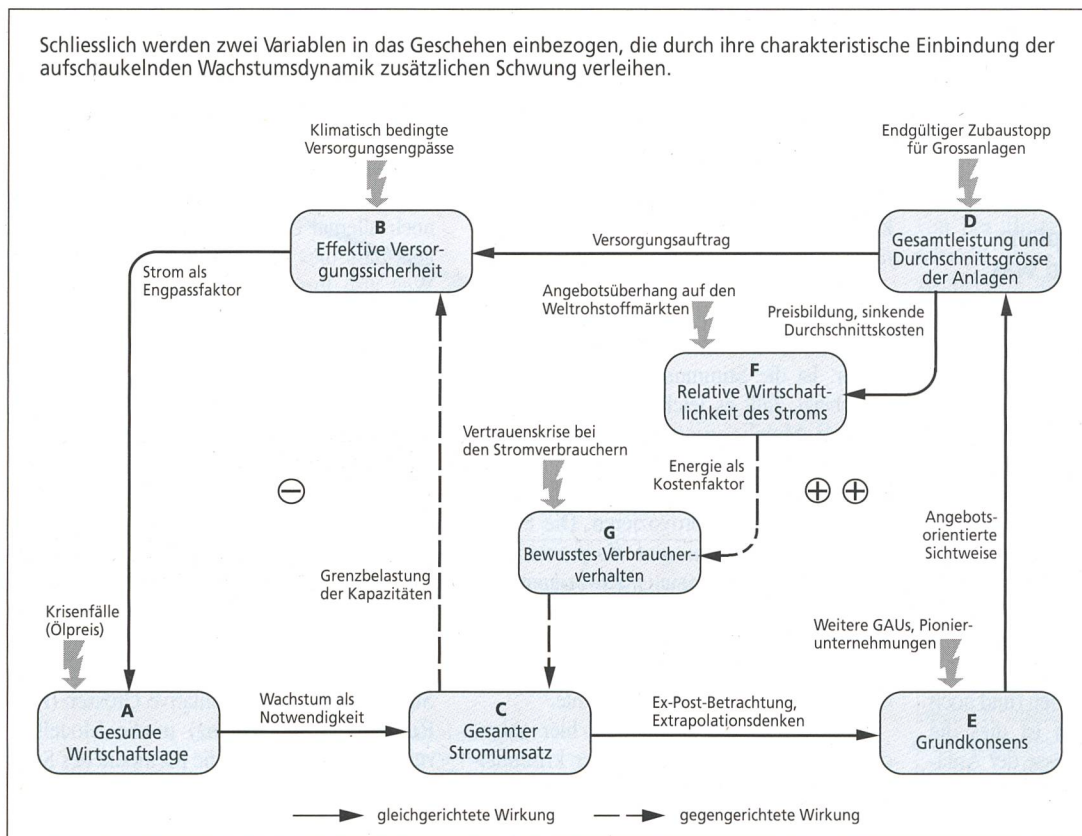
Schliesslich werden zwei Variablen in das Geschehen einbezogen, die durch ihre charakteristische Einbindung der aufschaukelnden Wachstumsdynamik zusätzlichen Schwung verleihen.

Klimatisch bedingte Versorgungsengpässe

B
Effektive Versorgungssicherheit

Endgültiger Zubaustopp für Grossanlagen

D
Gesamtleistung und Durchschnittsgrösse der Anlagen

Versorgungsauftrag

Strom als Engpassfaktor

Angebotsüberhang auf den Weltrohstoffmärkten

Preisbildung, sinkende Durchschnittskosten

F
Relative Wirtschaftlichkeit des Stroms

Vertrauenskrise bei den Stromverbrauchern

Energie als Kostenfaktor

⊖

⊕ ⊕

G
Bewusstes Verbraucherverhalten

Angebotsorientierte Sichtweise

Grenzbelastung der Kapazitäten

Krisenfälle (Ölpreis)

Weitere GAUs, Pionierunternehmungen

A
Gesunde Wirtschaftslage

Wachstum als Notwendigkeit

C
Gesamter Stromumsatz

Ex-Post-Betrachtung, Extrapolationsdenken

E
Grundkonsens

gleichgerichtete Wirkung

gegengerichtete Wirkung